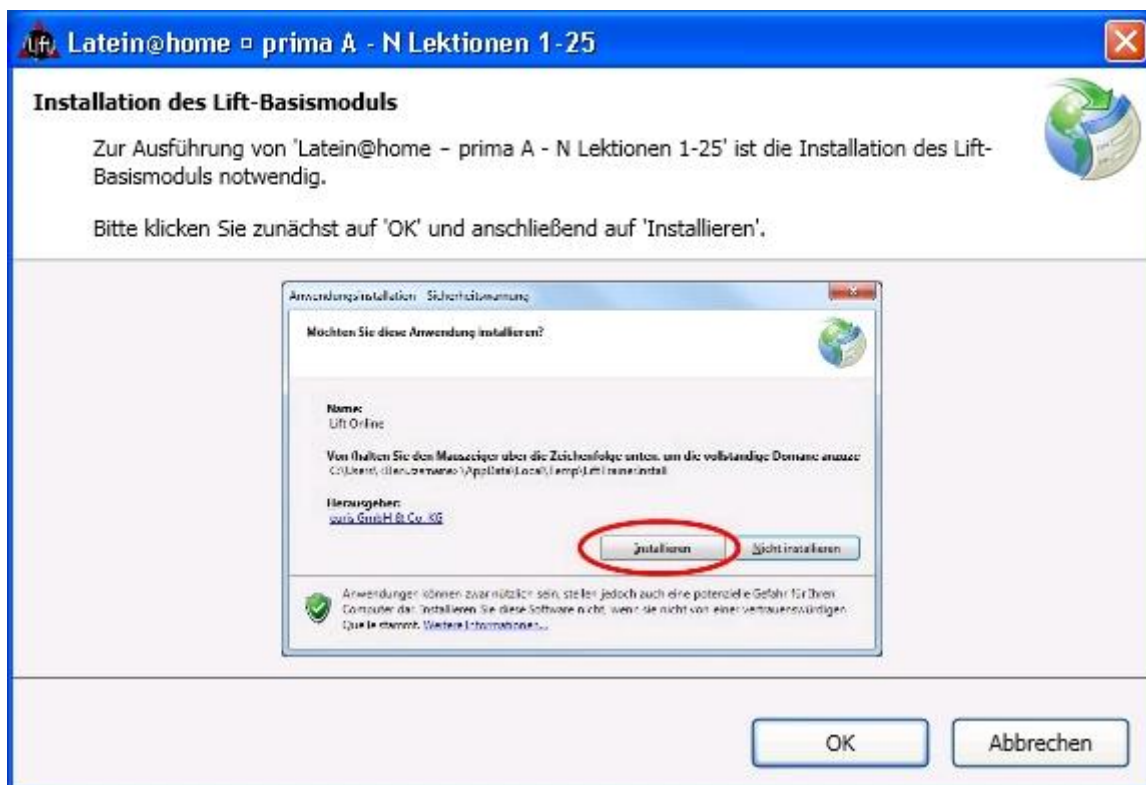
Lift Latein@home ▫ prima A - N Lektionen 1-25

Installation des Lift-Basismoduls

Zur Ausführung von 'Latein@home - prima A - N Lektionen 1-25' ist die Installation des Lift-Basismoduls notwendig.

Bitte klicken Sie zunächst auf 'OK' und anschließend auf 'Installieren'.

Anwendungsinstallation - Sicherheitswarnung

Möchten Sie diese Anwendung installieren?

Name:
Lift Online

Von (halten Sie den Mauszeiger über die Zeichenfolge unten, um die vollständige Domäne anzuze
C:\Users\<Benutzername>\AppData\Local\Temp\Lift\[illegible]

Herausgeber:
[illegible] GmbH & Co. KG

Installieren

Nicht installieren

Anwendungen können zwar nützlich sein, stellen jedoch auch eine potenzielle Gefahr für Ihren Computer dar. Installieren Sie diese Software nicht, wenn sie nicht von einer vertrauenswürdigen Quelle stammt. Weitere Informationen...

OK

Abbrechen